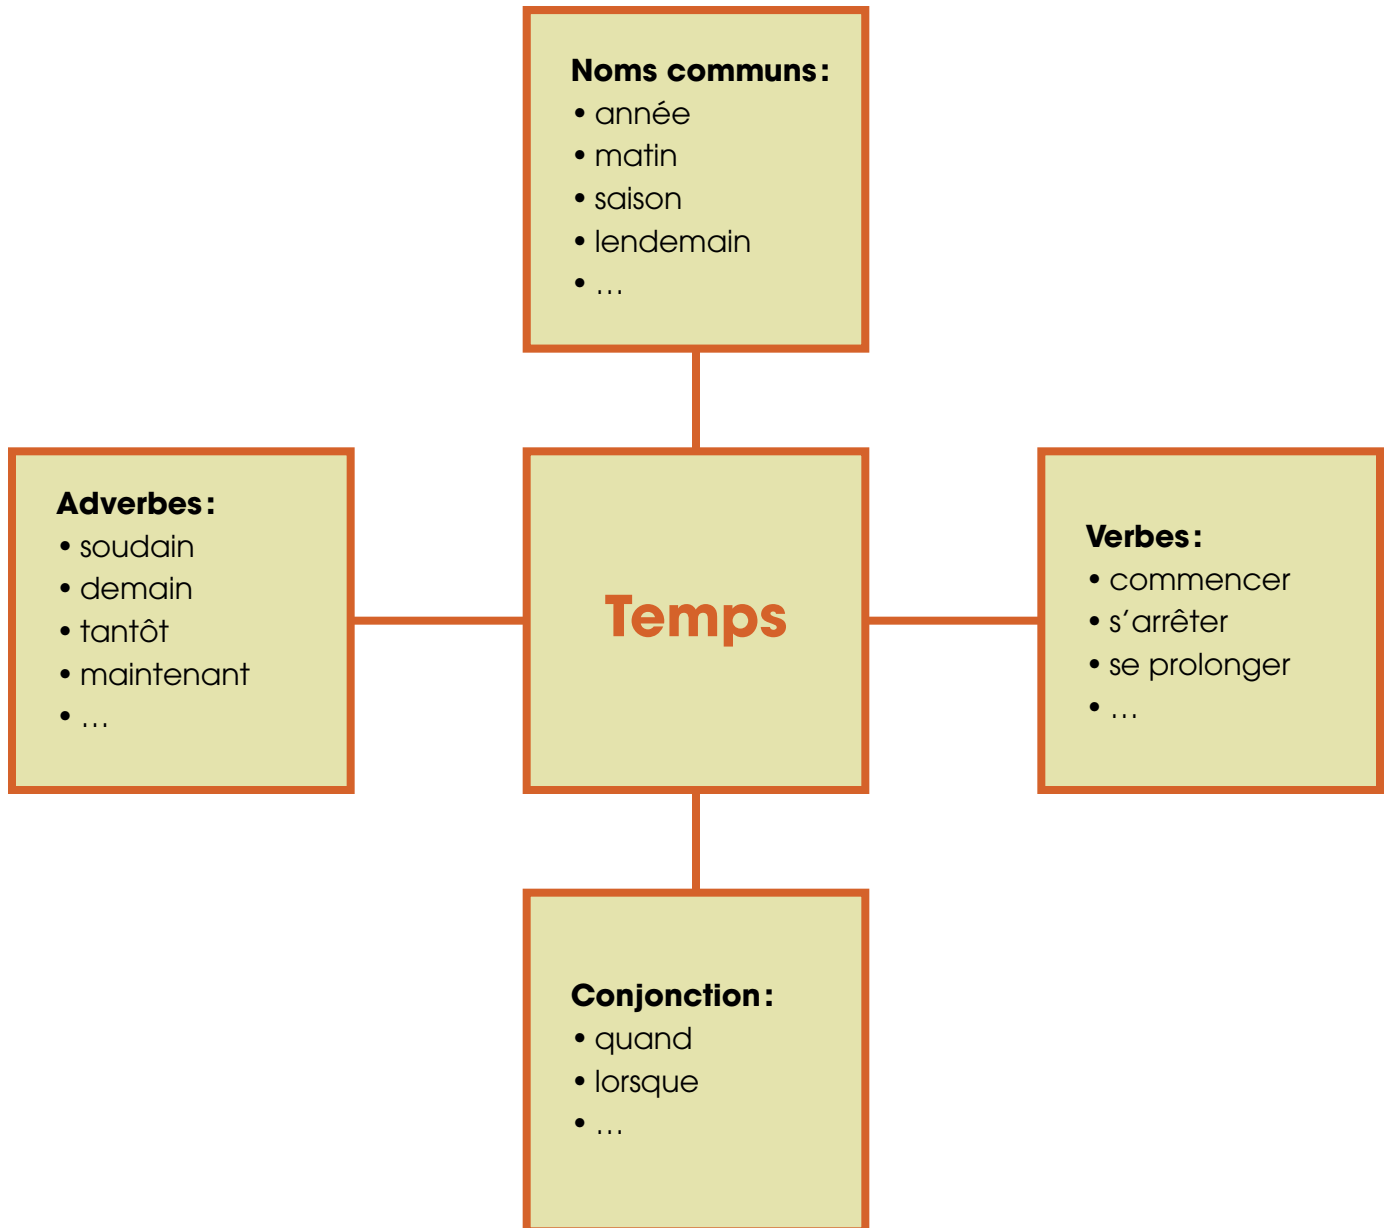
Noms communs :
• année
• matin
• saison
• lendemain
• …

Adverbes :
• soudain
• demain
• tantôt
• maintenant
• …

Temps

Verbes :
• commencer
• s'arrêter
• se prolonger
• …

Conjonction :
• quand
• lorsque
• …